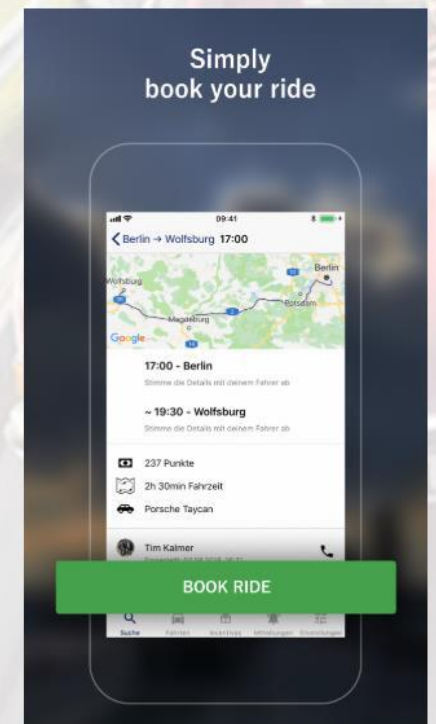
Simply book your ride

09:41

Berlin → Wolfsburg 17:00

Wolfsburg
Berlin
Potsdam
Magdeburg
Google

17:00 - Berlin
Stimme die Details mit deinem Fahrer ab

~ 19:30 - Wolfsburg
Stimme die Details mit deinem Fahrer ab

237 Punkte
2h 30min Fahrzeit
Porsche Taycan

Tim Kalmer
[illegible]

BOOK RIDE

Suche
Fahrten
Incentives
Mitteilungen
Einstellungen